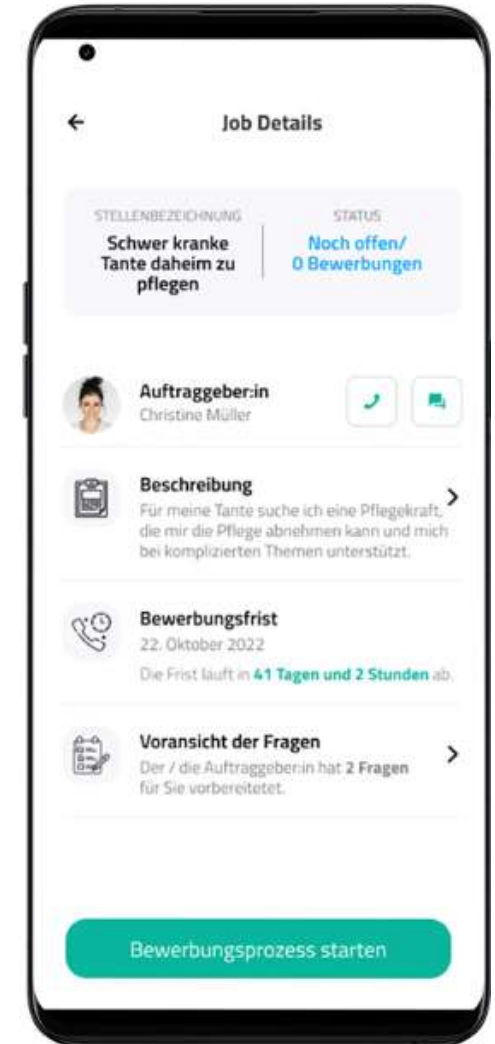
Job Details

STELLENBEZEICHNUNG
Schwer kranke Tante daheim zu pflegen

STATUS
Noch offen/
0 Bewerbungen

Auftraggeber:in
Christine Müller

Beschreibung
Für meine Tante suche ich eine Pflegekraft, die mir die Pflege abnehmen kann und mich bei komplizierten Themen unterstützt.

Bewerbungsfrist
22. Oktober 2022
Die Frist lauft in 41 Tagen und 2 Stunden ab.

Voransicht der Fragen
Der / die Auftraggeber:in hat 2 Fragen für Sie vorbereitetet.

Bewerbungsprozess starten